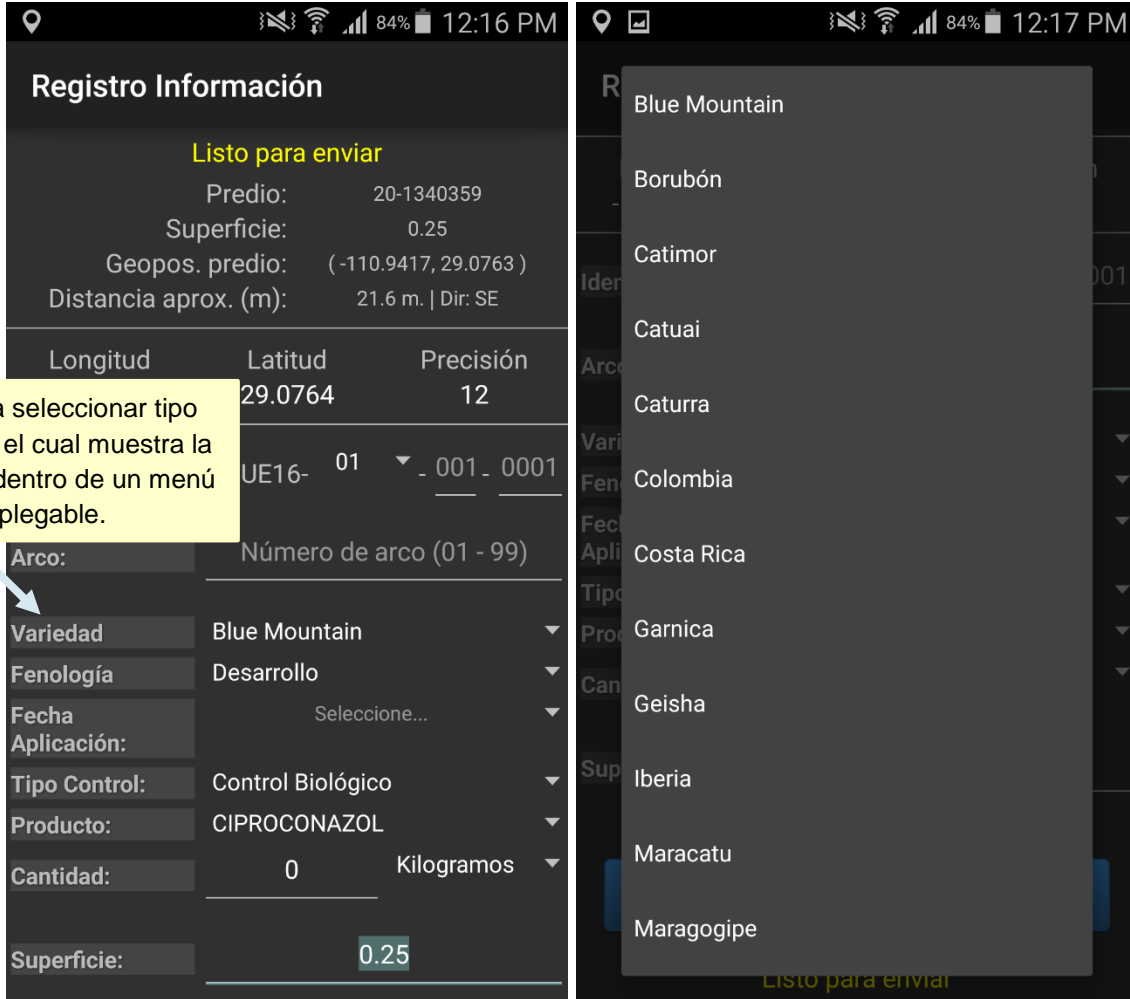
84% 12:16 PM

Registro Información

Listo para enviar

Predio: 20-1340359

Superficie: 0.25

Geopos. predio: ( -110.9417, 29.0763 )

Distancia aprox. (m): 21.6 m. | Dir: SE

Longitud Latitud Precisión

29.0764 12

a seleccionar tipo el cual muestra la dentro de un menú plegable.

UE16- 01 - 001 - 0001

Arco: Número de arco (01 - 99)

Variedad Blue Mountain

Fenología Desarrollo

Fecha Aplicación: Seleccione...

Tipo Control: Control Biológico

Producto: CIPROCONAZOL

Cantidad: 0 Kilogramos

Superficie: 0.25

84% 12:17 PM

R

Iden 001

Arco

Vari

Fen

Fech Apli

Tipo

Proc

Can

Sup

Blue Mountain

Borubón

Catimor

Catuai

Caturra

Colombia

Costa Rica

Garnica

Geisha

Iberia

Maracatu

Maragogipe

Listo para enviar